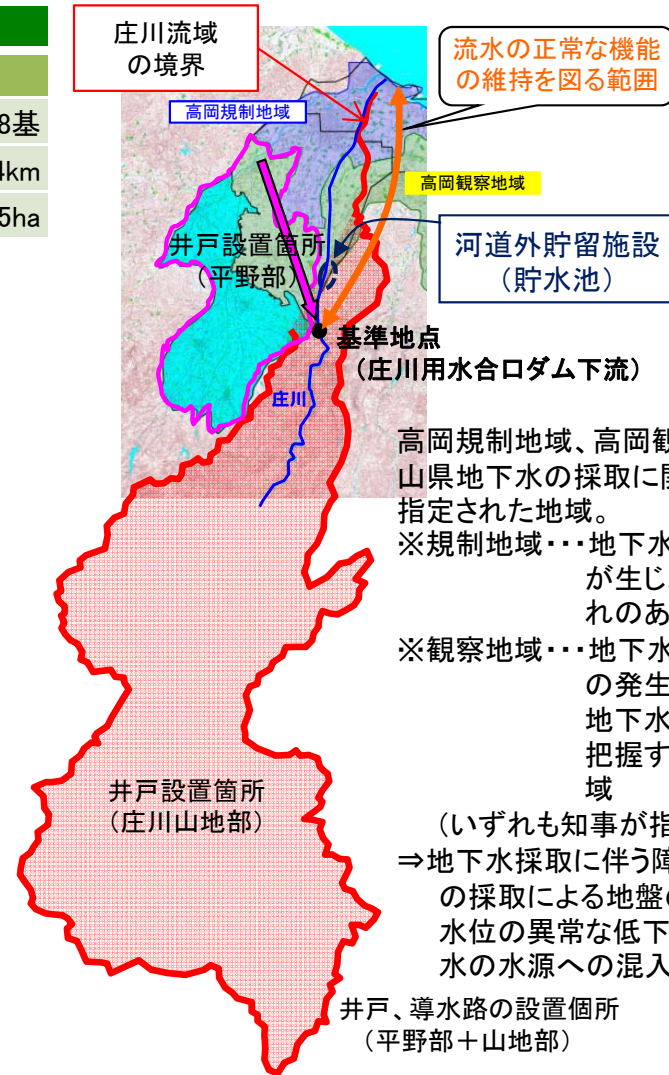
8基

4km

5ha

庄川流域の境界

流水の正常な機能の維持を図る範囲

高岡規制地域

高岡観察地域

井戸設置箇所（平野部）

河道外貯留施設（貯水池）

基準地点（庄川用水合口ダム下流）

庄川

高岡規制地域、高岡観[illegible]山県地下水の採取に関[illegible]指定された地域。
※規制地域・・・地下水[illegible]が生じ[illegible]れのあ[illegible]
※観察地域・・・地下水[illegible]の発生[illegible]地下水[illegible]把握す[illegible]域
（いずれも知事が指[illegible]
⇒地下水採取に伴う障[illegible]の採取による地盤の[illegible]水位の異常な低下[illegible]水の水源への混入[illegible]

井戸設置箇所（庄川山地部）

井戸、導水路の設置個所（平野部＋山地部）